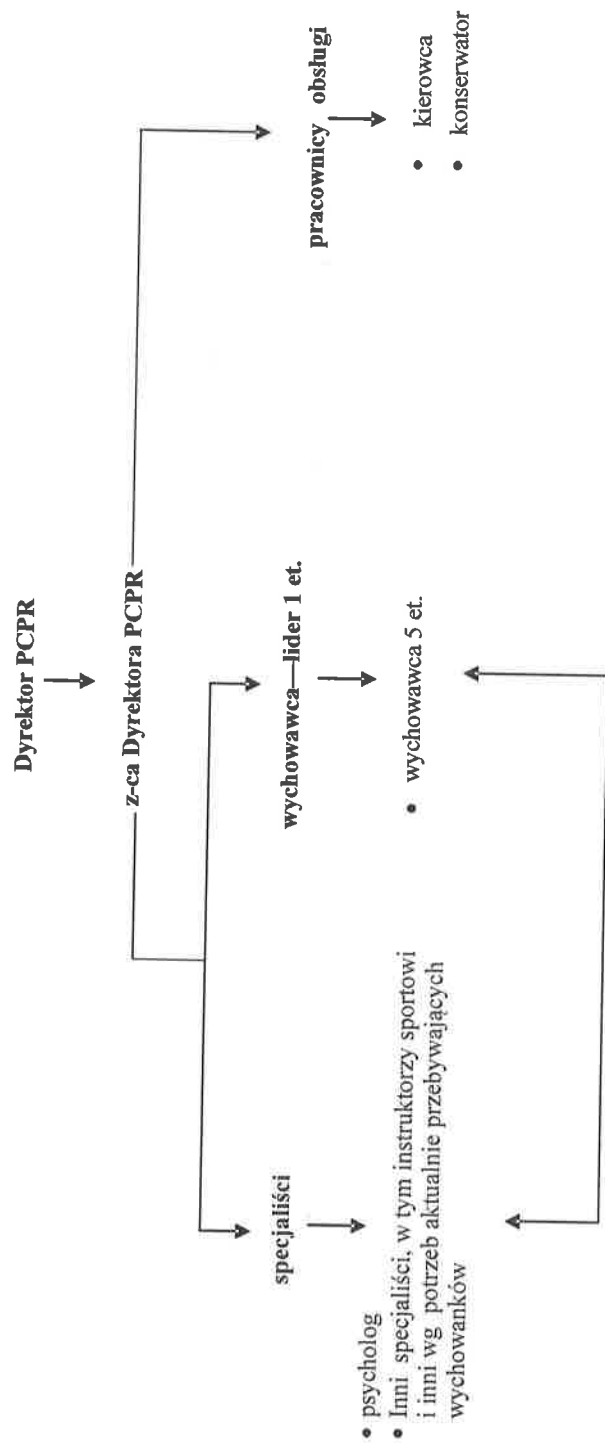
Dyrektor PCPR

z-ca Dyrektora PCPR

specjaliści

• psycholog
• Inni specjaliści, w tym instruktorzy sportowi i inni wg potrzeb aktualnie przebywających wychowanków

wychowawca—lider 1 et.

• wychowawca 5 et.

pracownicy obsługi

• kierowca
• konserwator